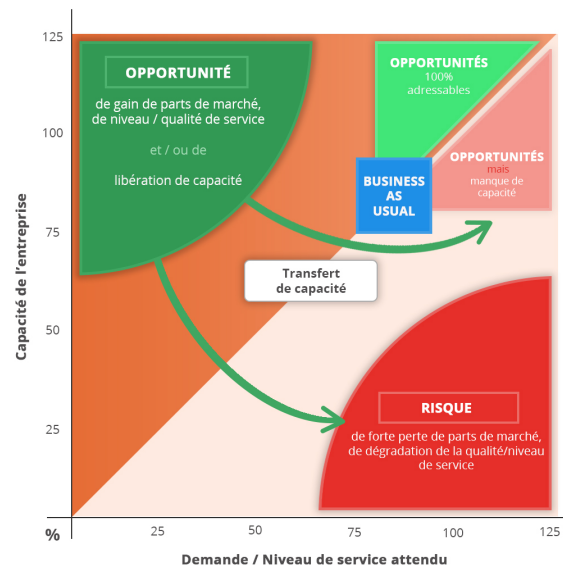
OPPORTUNITÉ

de gain de parts de marché, de niveau / qualité de service

et / ou de

libération de capacité

OPPORTUNITÉS
100%
adressables

OPPORTUNITÉS
mais
manque de capacité

BUSINESS AS USUAL

Transfert de capacité

RISQUE

de forte perte de parts de marché, de dégradation de la qualité/niveau de service

Capacité de l'entreprise

125
100
75
50
25

%

25
50
75
100
125

Demande / Niveau de service attendu